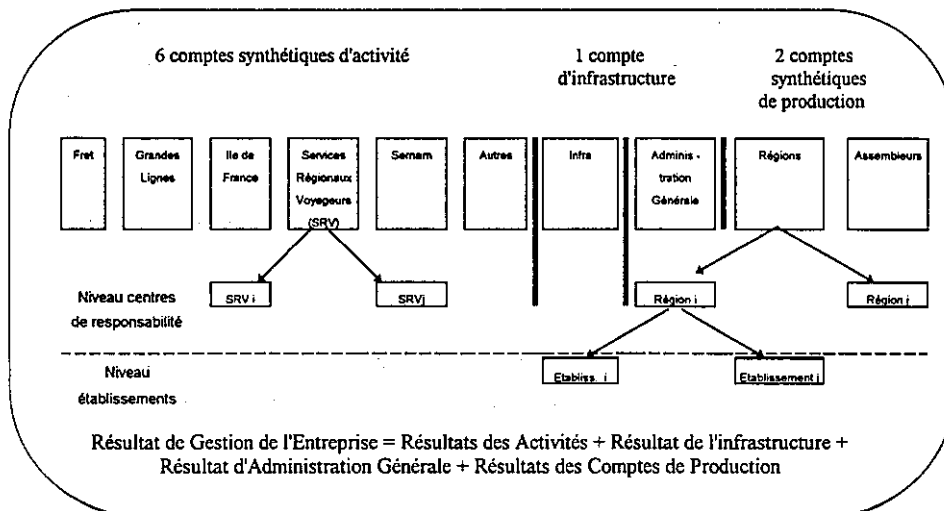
6 comptes synthétiques d'activité

1 compte d'infrastructure

2 comptes synthétiques de production

Fret

Grandes Lignes

Ile de France

Services Régionaux Voyageurs (SRV)

Sernam

Autres

Infra

Adminis - tration Générale

Régions

Assembleurs

Niveau centres de responsabilité

SRV i

SRVj

Région i

Région j

Niveau établissements

Etabliss. i

Etablissement j

Résultat de Gestion de l'Entreprise = Résultats des Activités + Résultat de l'infrastructure + Résultat d'Administration Générale + Résultats des Comptes de Production